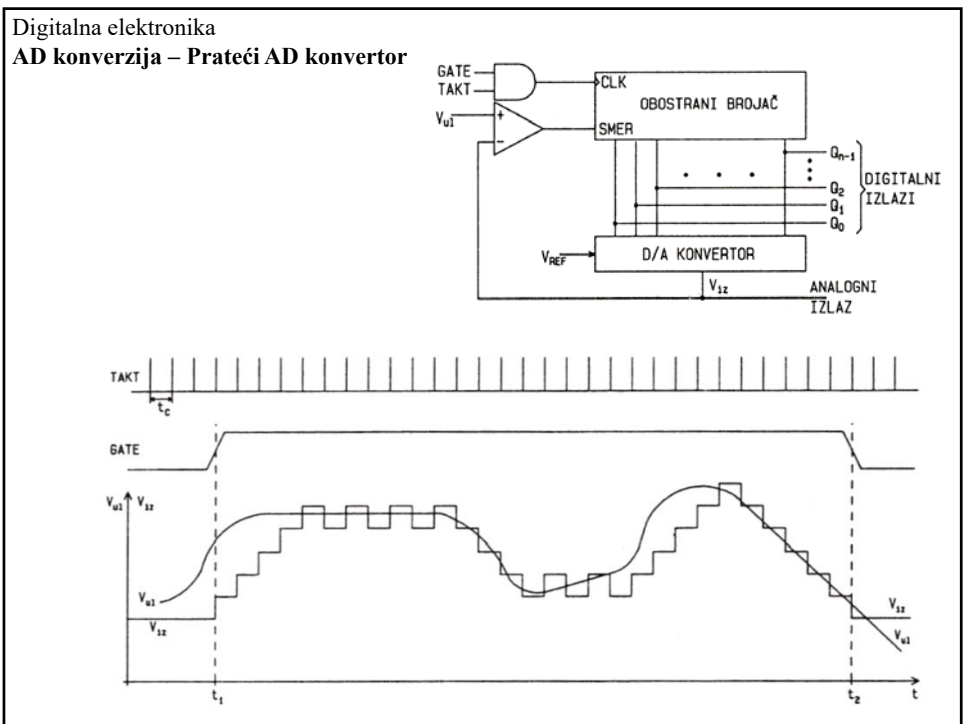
Digitalna elektronika

**AD konverzija – Prateći AD konvertor**

GATE
TAKT
$V_{ul}$
+
−
CLK
OBOSTRANI BROJAČ
SMER
$Q_{n-1}$
$Q_2$
$Q_1$
$Q_0$
DIGITALNI IZLAZI
$V_{REF}$
D/A KONVERTOR
$V_{iz}$
ANALOGNI IZLAZ

TAKT
$t_c$
GATE
$V_{ul}$ $V_{iz}$
$V_{ul}$
$V_{iz}$
$V_{iz}$
$V_{ul}$
$t_1$
$t_2$
t